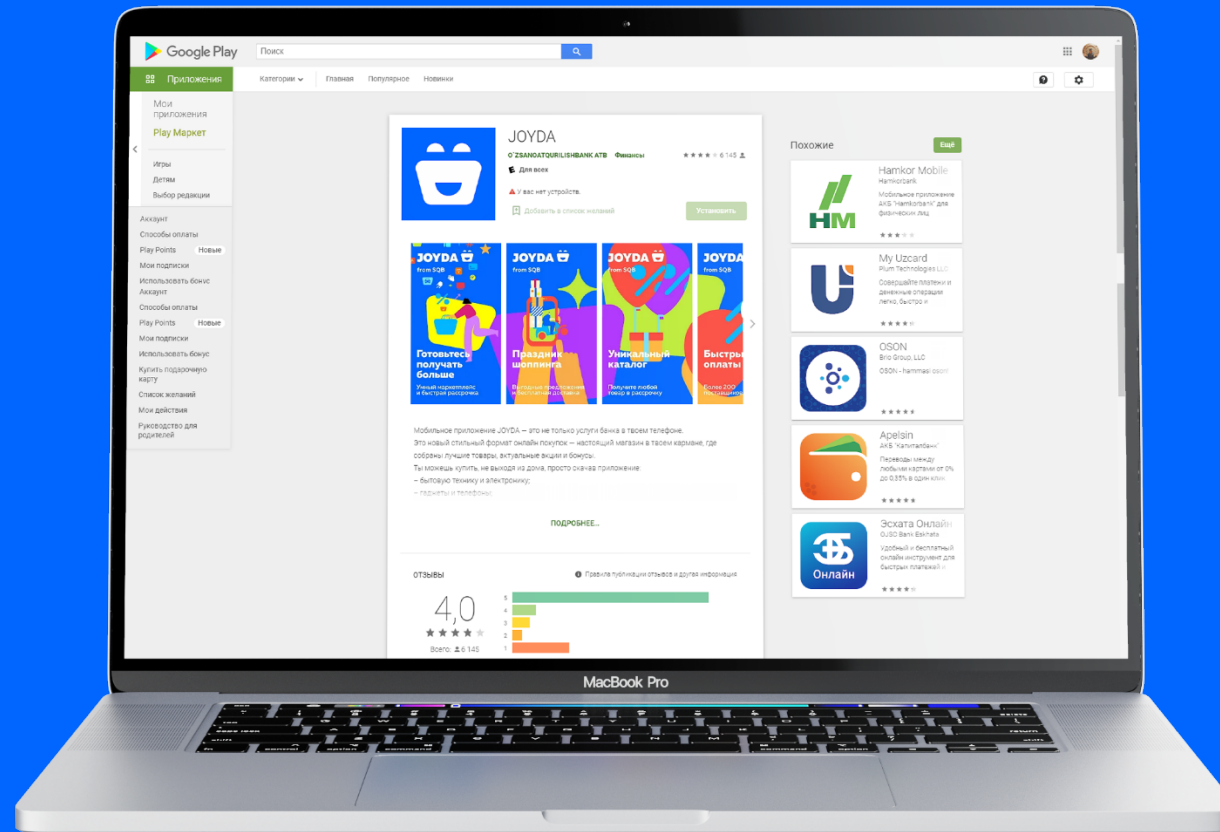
Google Play

Поиск

Приложения

Категории Главная Популярное Новинки

Мои приложения
Play Маркет

Игры
Детям
Выбор редакции

Аккаунт
Способы оплаты
Play Points Новые
Мои подписки
Использовать бонус
Аккаунт
Способы оплаты
Play Points Новые
Мои подписки
Использовать бонус
Купить подарочную карту
Список желаний
Мои действия
Руководство для родителей

JOYDA

O'ZSANOATQURILISHBANK ATB Финансы ★★★★ 6 145

Для всех

У вас нет устройств.

Добавить в список желаний

Установить

JOYDA from SQB
Готовьтесь получать больше
Умный маркетплейс и быстрая рассрочка

JOYDA from SQB
Праздник шоппинга
Выгодные предложения и бесплатная доставка

JOYDA from SQB
Уникальный каталог
Получите любой товар в рассрочку

JOYDA
Быстры оплаты
Более 200 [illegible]

Мобильное приложение JOYDA — это не только услуги банка в твоем телефоне.
Это новый стильный формат онлайн покупок — настоящий магазин в твоем кармане, где собраны лучшие товары, актуальные акции и бонусы.
Ты можешь купить, не выходя из дома, просто скачав приложение:
– бытовую технику и электронику;
– гаджеты и телефоны;

ПОДРОБНЕЕ...

ОТЗЫВЫ

Правила публикации отзывов и другая информация

4,0
★★★★
Всего: 6 145

5
4
3
2
1

Похожие

Ещё

Hamkor Mobile
Hamkorbank
Мобильное приложение АКБ "Hamkorbank" для физических лиц

HM

My Uzcard
Plum Technologies LLC
Совершайте платежи и денежные операции легко, быстро и

OSON
Brio Group, LLC
OSON - hammasi oson

Apelsin
АКБ "Капиталбанк"
Переводы между любыми картами от 0% до 0.35% в один клик

Эсхата Онлайн
OJSC Bank Eskhata
Удобный и бесплатный онлайн инструмент для быстрых платежей и

Онлайн

MacBook Pro